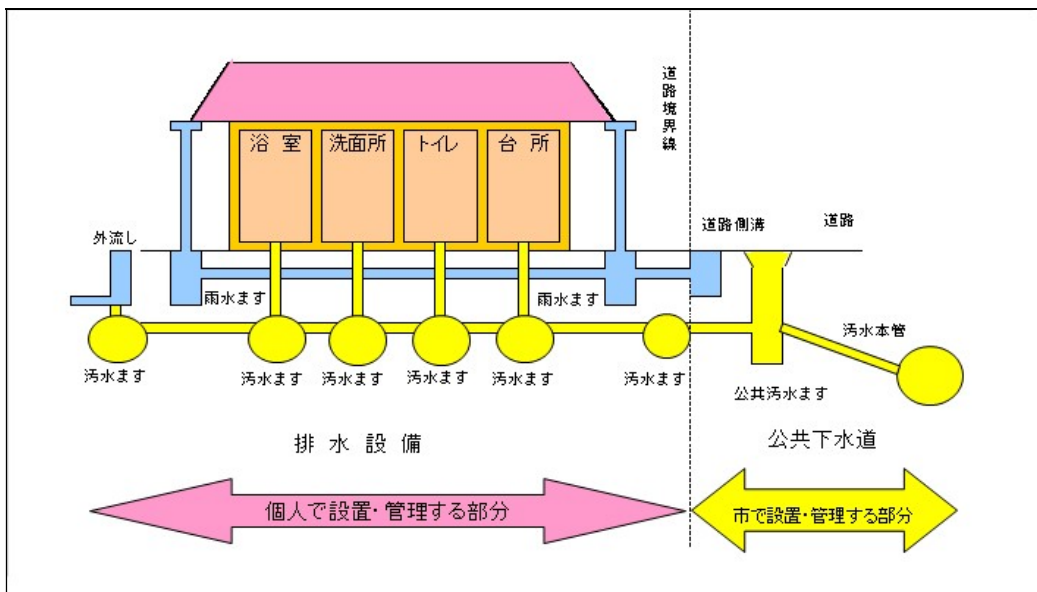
道路境界線

浴室　洗面所　トイレ　台所

外流し

道路側溝　道路

雨水ます　雨水ます

汚水本管

汚水ます　汚水ます　汚水ます　汚水ます　汚水ます　汚水ます

公共汚水ます

排水設備

公共下水道

個人で設置・管理する部分

市で設置・管理する部分